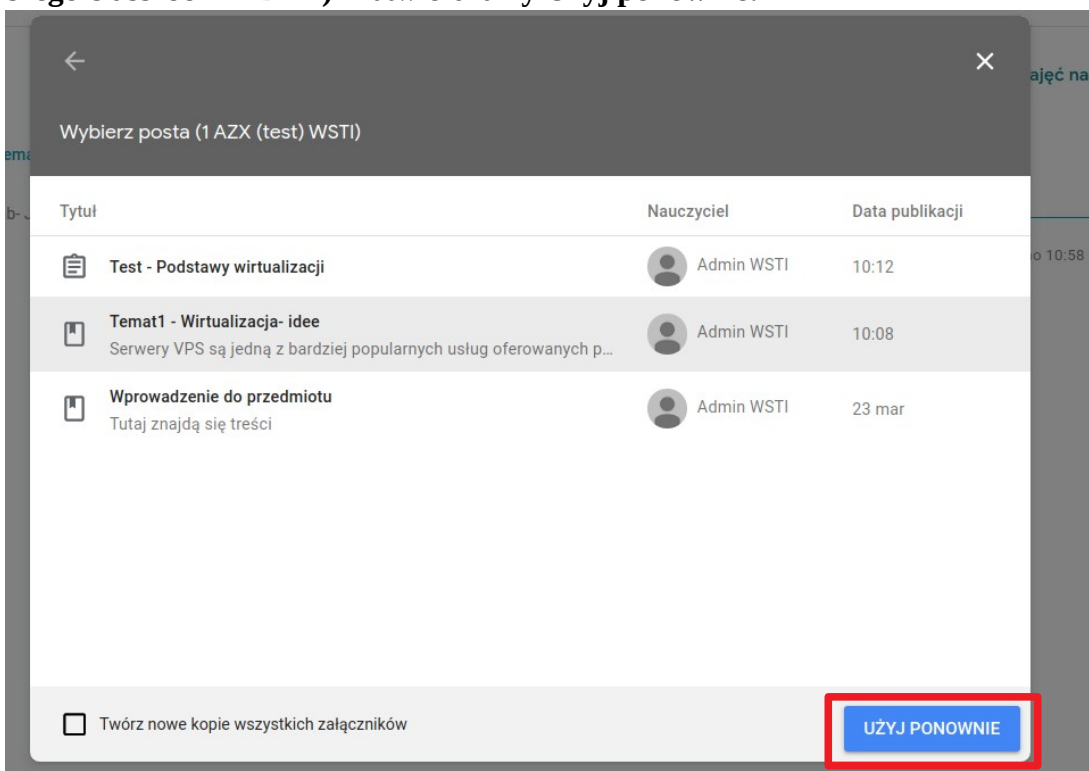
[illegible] Użyj ponownie.

ającą na

ema

b- J

o 10:58

Wybierz posta (1 AZX (test) WSTI)

| Tytuł | Nauczyciel | Data publikacji |
|---|---|---|
| Test - Podstawy wirtualizacji | Admin WSTI | 10:12 |
| Temat1 - Wirtualizacja- idee<br>Serwery VPS są jedną z bardziej popularnych usług oferowanych p... | Admin WSTI | 10:08 |
| Wprowadzenie do przedmiotu<br>Tutaj znajdą się treści | Admin WSTI | 23 mar |

Twórz nowe kopie wszystkich załączników

UŻYJ PONOWNIE